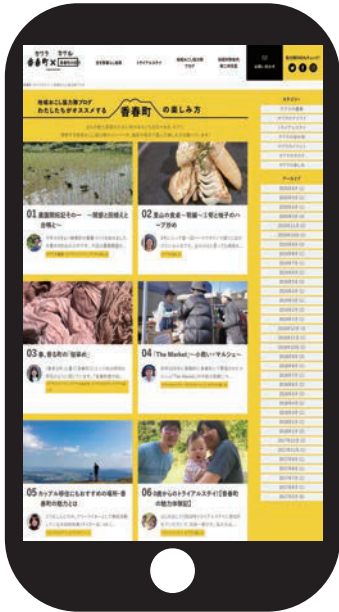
香春町

地域おこし協力隊ブログ わたしたちがオススメする 香春町 の楽しみ方

01 最後の

02 里山の

03 冬、香春町の「宿泉」

04 「The Market」～小島いマルシェ～

05 カップル移住にもおすすめの場所・香春町の魅力とは

06 0歳からのトライアルステイ！【香春町の魅力体験記】

カテゴリー

アーカイブ